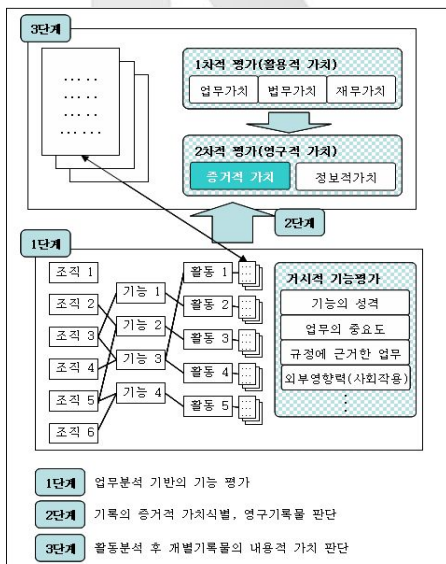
3단계

1차적 평가(활용적 가치)

업무가치 | 법무가치 | 재무가치

2차적 평가(영구적 가치)

증거적 가치 | 정보적가치

2단계

1단계

조직 1
조직 2
조직 3
조직 4
조직 5
조직 6

기능 1
기능 2
기능 3
기능 4

활동 1
활동 2
활동 3
활동 4
활동 5

거시적 기능평가

기능의 성격
업무의 중요도
규정에 근거한 업무
외부영향력(사회작용)

1단계 업무분석 기반의 기능 평가

2단계 기록의 증거적 가치식별, 영구기록물 판단

3단계 활동분석 후 개별기록물의 내용적 가치 판단